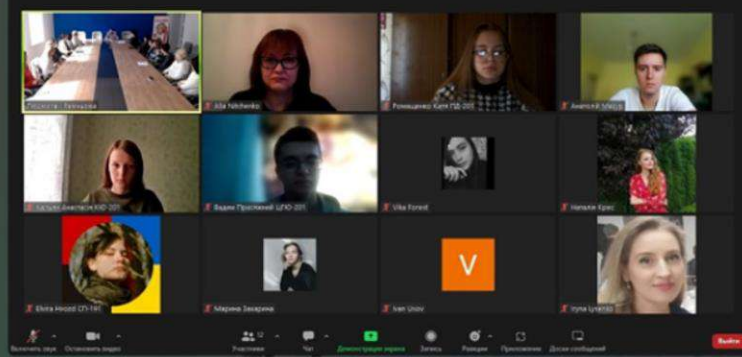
Гості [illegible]

Alla Nitchenko

Романценко Катя ПД-201

Анатолій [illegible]

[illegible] Анастасія КІО-201

Вадим Пристюкий ЦПО-201

Vika Forest

Наталія Крас

V

Elvira Hmond СП-191

Марина Захарина

Ivan Usov

Iryna Lytvyn

Включить звук

Остановить видео

Участники

Чат

Демонстрация экрана

Запись

Реакции

Приложения

Доска сообщений

Выйти